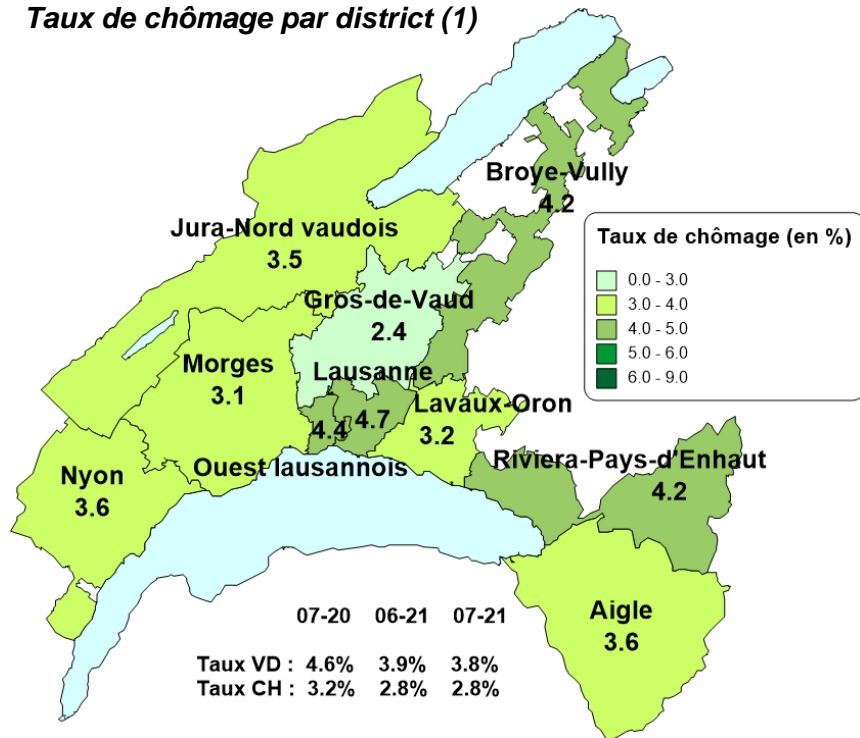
Taux de chômage par district (1)

Broye-Vully
4.2

Taux de chômage (en %)
0.0 - 3.0
3.0 - 4.0
4.0 - 5.0
5.0 - 6.0
6.0 - 9.0

Jura-Nord vaudois
3.5

Gros-de-Vaud
2.4

Morges
3.1

Lausanne
4.7

4.4

Lavaux-Oron
3.2

Nyon
3.6

Ouest lausannois

Riviera-Pays-d'Enhaut
4.2

Aigle
3.6

| | 07-20 | 06-21 | 07-21 |
|---|---|---|---|
| Taux VD : | 4.6% | 3.9% | 3.8% |
| Taux CH : | 3.2% | 2.8% | 2.8% |